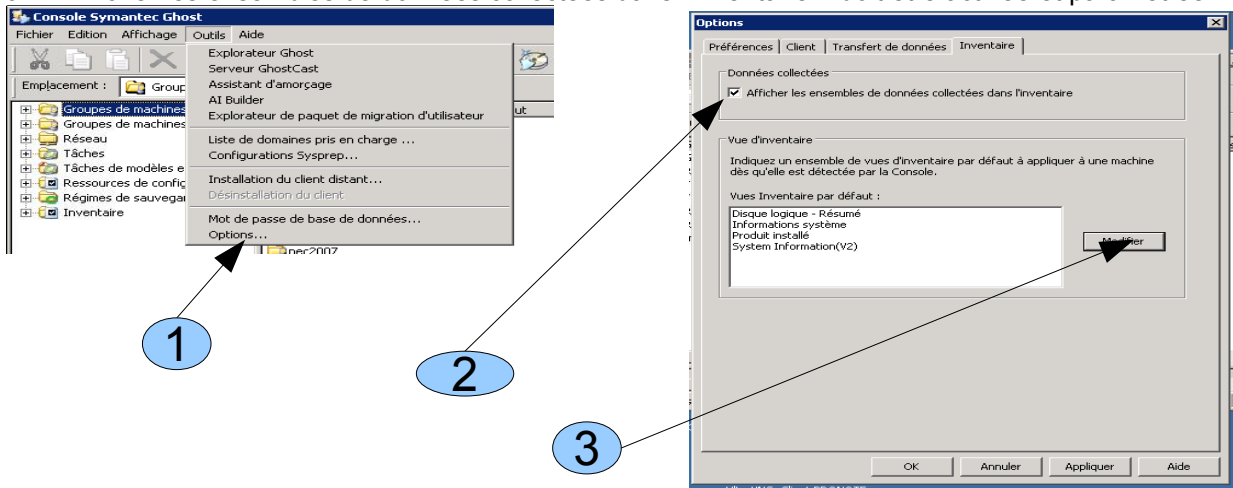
Console Symantec Ghost

Fichier Edition Affichage Outils Aide

Emplacement : Group

Groupes de machines
Groupes de machines
Réseau
Tâches
Tâches de modèles e
Ressources de config
Régimes de sauvegar
Inventaire

Explorateur Ghost
Serveur GhostCast
Assistant d'amorçage
AI Builder
Explorateur de paquet de migration d'utilisateur
Liste de domaines pris en charge ...
Configurations Sysprep...
Installation du client distant...
Désinstallation du client
Mot de passe de base de données...
Options...

ut

nec2007

1

2

3

Options

Préférences Client Transfert de données Inventaire

Données collectées
Afficher les ensembles de données collectées dans l'inventaire

Vue d'inventaire
Indiquez un ensemble de vues d'inventaire par défaut à appliquer à une machine dès qu'elle est détectée par la Console.

Vues Inventaire par défaut :
Disque logique - Résumé
Informations système
Produit installé
System Information(V2)

Modifier

OK Annuler Appliquer Aide